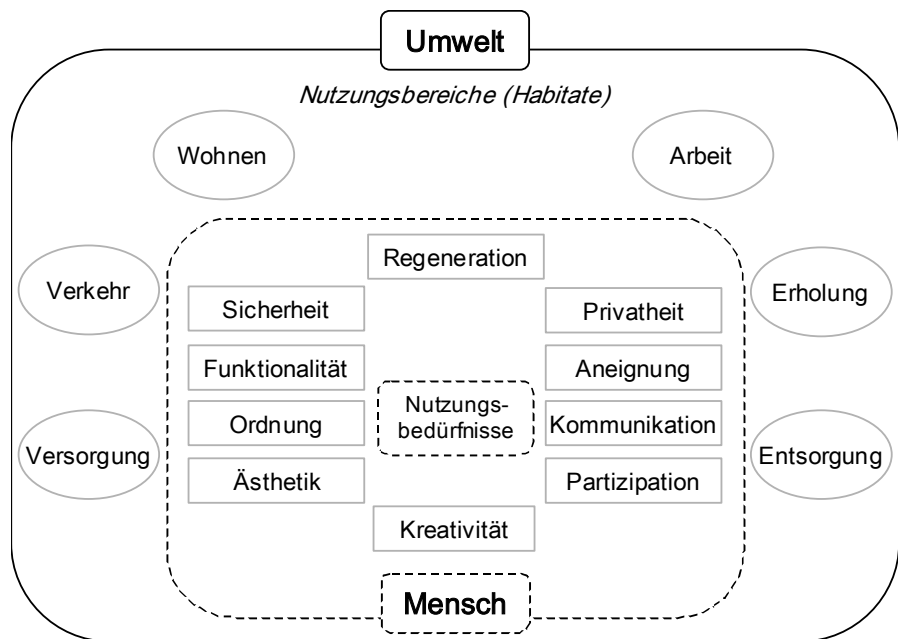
Umwelt

Nutzungsbereiche (Habitate)

Wohnen

Arbeit

Verkehr

Erholung

Versorgung

Entsorgung

Regeneration

Sicherheit

Privatheit

Funktionalität

Aneignung

Ordnung

Nutzungsbedürfnisse

Kommunikation

Ästhetik

Partizipation

Kreativität

Mensch